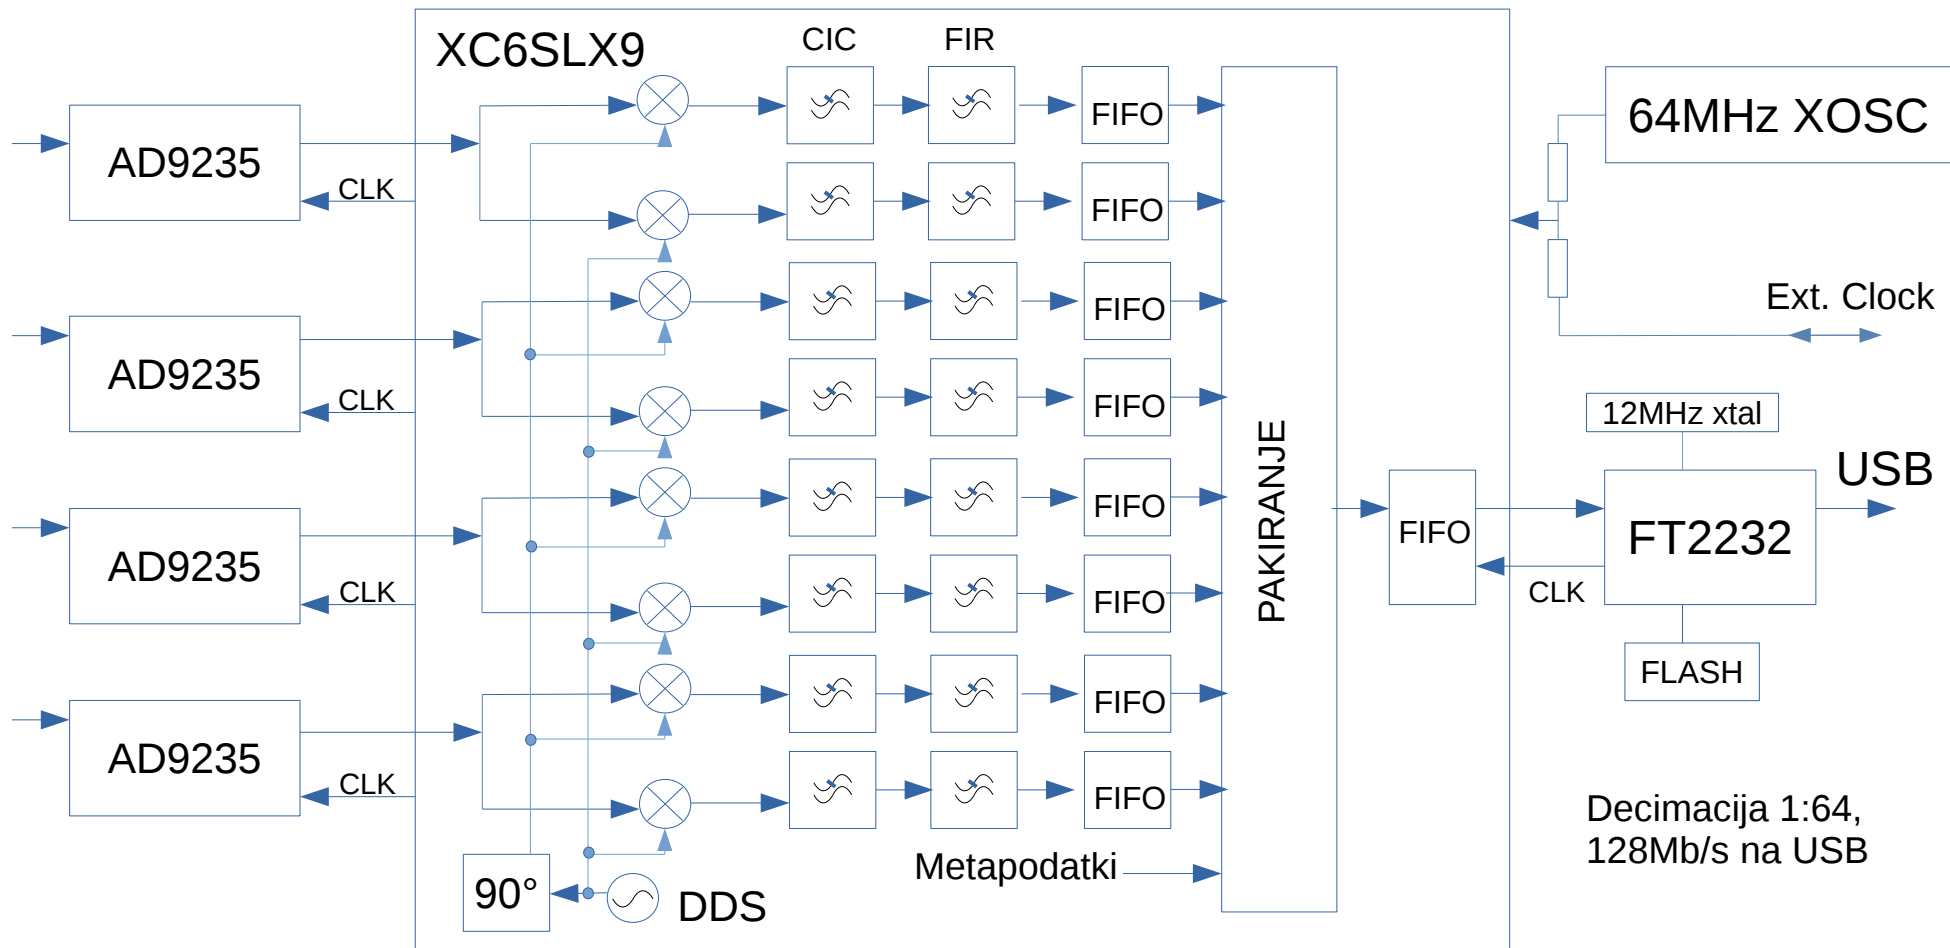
XC6SLX9

CIC

FIR

AD9235

CLK

AD9235

CLK

AD9235

CLK

AD9235

CLK

FIFO

FIFO

FIFO

FIFO

FIFO

FIFO

FIFO

FIFO

PAKIRANJE

64MHz XOSC

Ext. Clock

12MHz xtal

USB

FIFO

FT2232

CLK

FLASH

90°

DDS

Metapodatki

Decimacija 1:64,
128Mb/s na USB